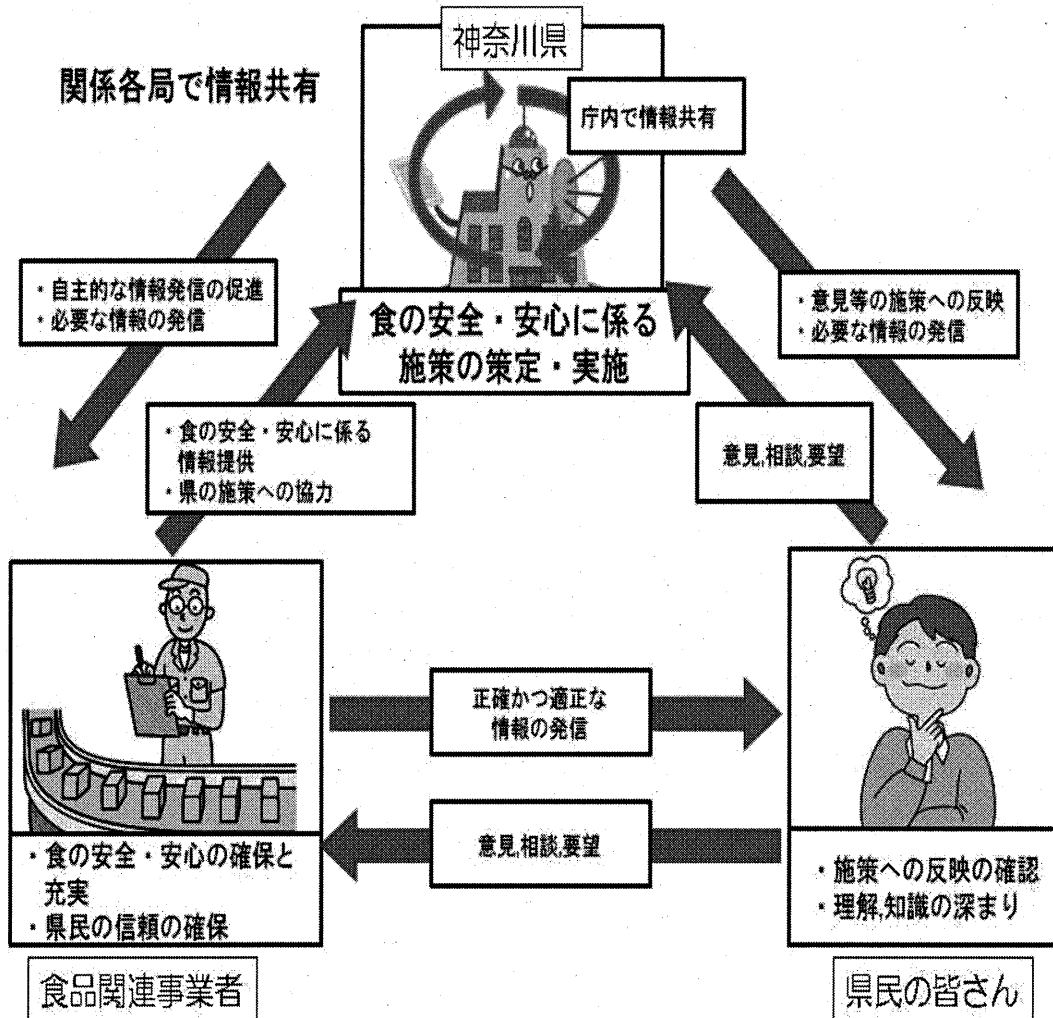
神奈川県

関係各局で情報共有

庁内で情報共有

・自主的な情報発信の促進
・必要な情報の発信

食の安全・安心に係る施策の策定・実施

・意見等の施策への反映
・必要な情報の発信

・食の安全・安心に係る情報提供
・県の施策への協力

意見,相談,要望

正確かつ適正な情報の発信

意見,相談,要望

・食の安全・安心の確保と充実
・県民の信頼の確保

・施策への反映の確認
・理解,知識の深まり

食品関連事業者

県民の皆さん